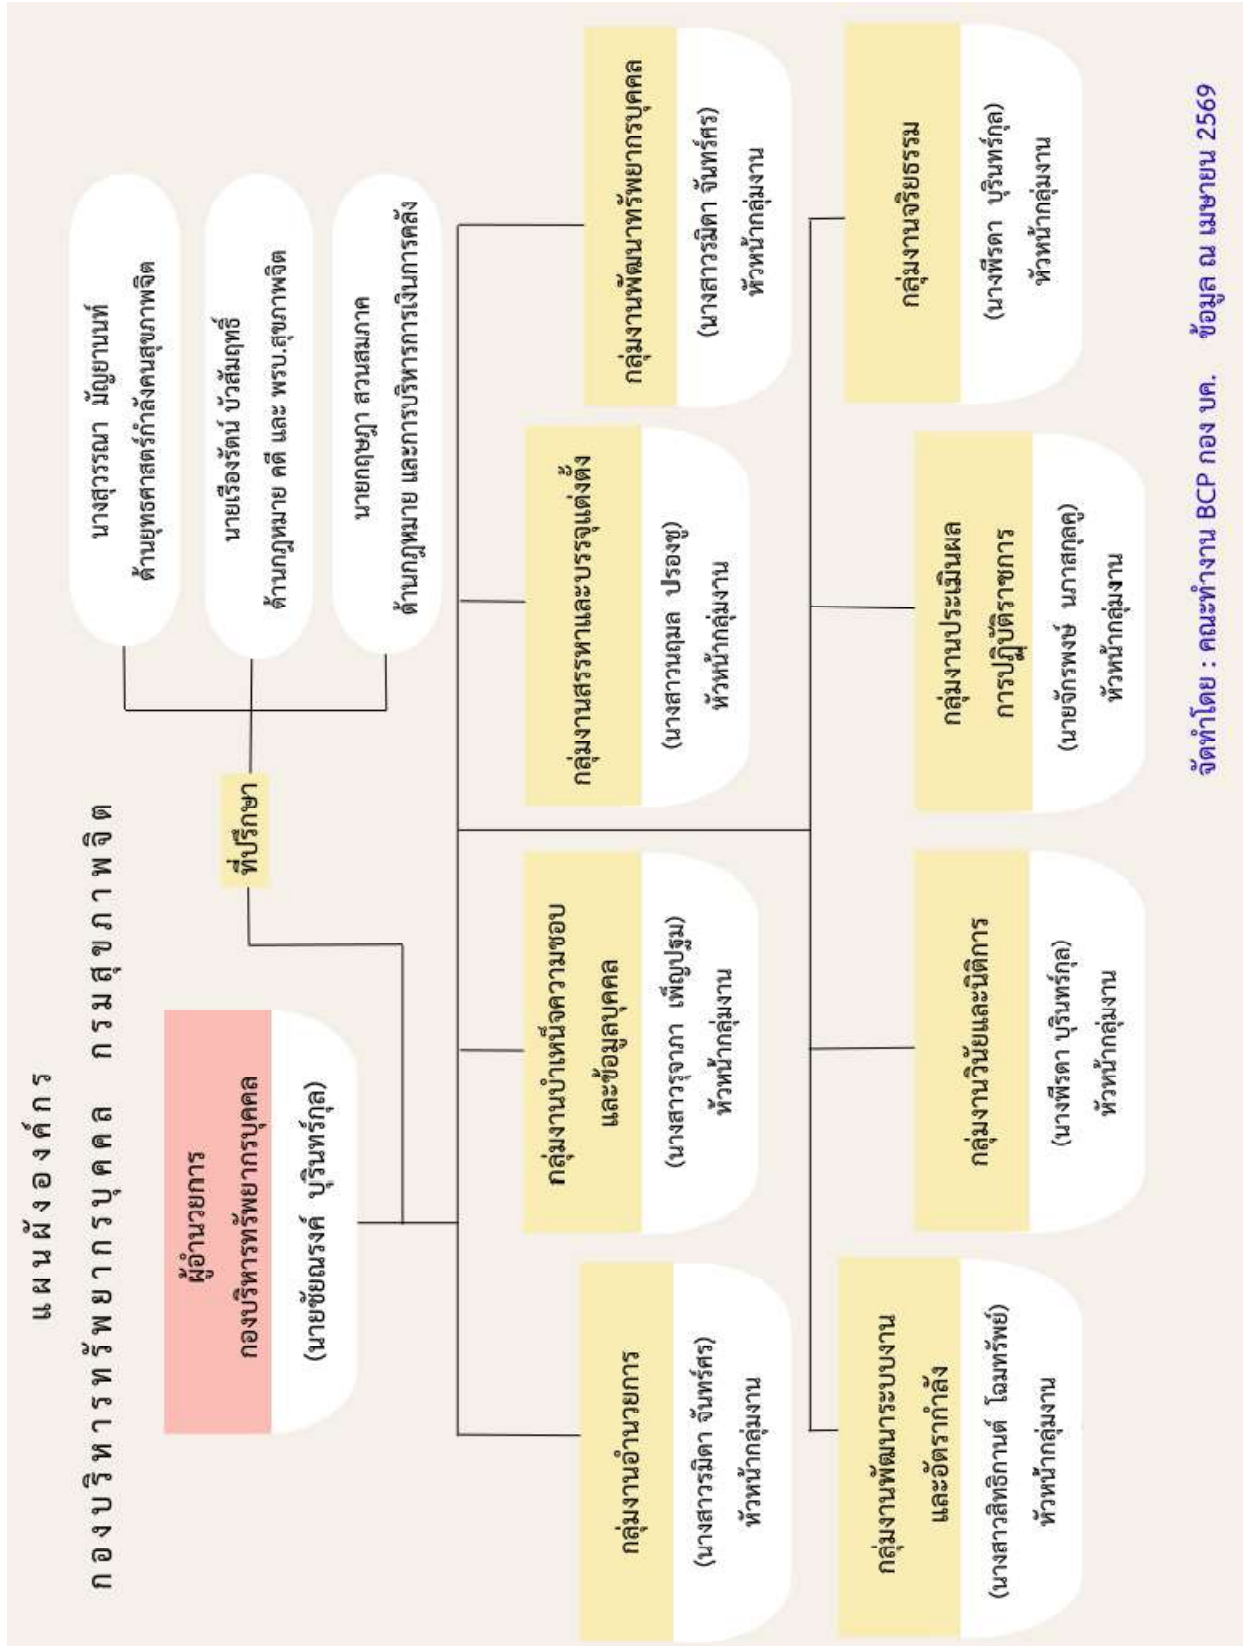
แผนผังองค์กร
กองบริหารทรัพยากรบุคคล กรมสุขภาพจิต

ผู้อำนวยการ
กองบริหารทรัพยากรบุคคล
(นายชัยณรงค์ บุรินทร์กุล)

ที่ปรึกษา

นางสุวรรณา มัญญานนท์
ด้านยุทธศาสตร์กำลังคนสุขภาพจิต

นายเรืองรัตน์ บัวสัมฤทธิ์
ด้านกฎหมาย คดี และ พรบ.สุขภาพจิต

นายกฤษฎา สวนสมภาค
ด้านกฎหมาย และการบริหารการเงินการคลัง

กลุ่มงานพัฒนาทรัพยากรบุคคล
(นางสาวรมิดา จันทร์ศร)
หัวหน้ากลุ่มงาน

กลุ่มงานสรรหาและบรรจุแต่งตั้ง
(นางสาวกฤมล ปรองชู)
หัวหน้ากลุ่มงาน

กลุ่มงานบำเหน็จความชอบและข้อมูลบุคคล
(นางสาวรุจาภา เพ็ญปฐม)
หัวหน้ากลุ่มงาน

กลุ่มงานอำนวยการ
(นางสาวรมิดา จันทร์ศร)
หัวหน้ากลุ่มงาน

กลุ่มงานจริยธรรม
(นางพีรดา บุรินทร์กุล)
หัวหน้ากลุ่มงาน

กลุ่มงานประเมินผลการปฏิบัติราชการ
(นายจักรพงษ์ นภาสกุลคู)
หัวหน้ากลุ่มงาน

กลุ่มงานวินัยและนิติการ
(นางพีรดา บุรินทร์กุล)
หัวหน้ากลุ่มงาน

กลุ่มงานพัฒนาระบบงานและอัตรากำลัง
(นางสาวสิทธิกานต์ โฉมทรัพย์)
หัวหน้ากลุ่มงาน

จัดทำโดย : คณะทำงาน BCP กอง บค. ข้อมูล ณ เมษายน 2569